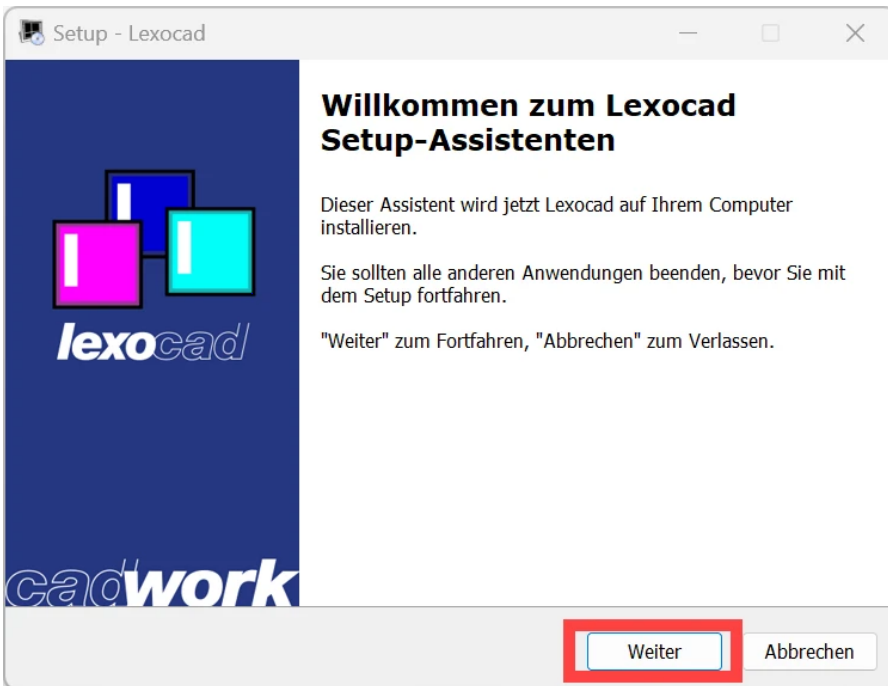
Setup - Lexocad

lexocad

cadwork

Willkommen zum Lexocad Setup-Assistenten

Dieser Assistent wird jetzt Lexocad auf Ihrem Computer installieren.

Sie sollten alle anderen Anwendungen beenden, bevor Sie mit dem Setup fortfahren.

"Weiter" zum Fortfahren, "Abbrechen" zum Verlassen.

Weiter

Abbrechen